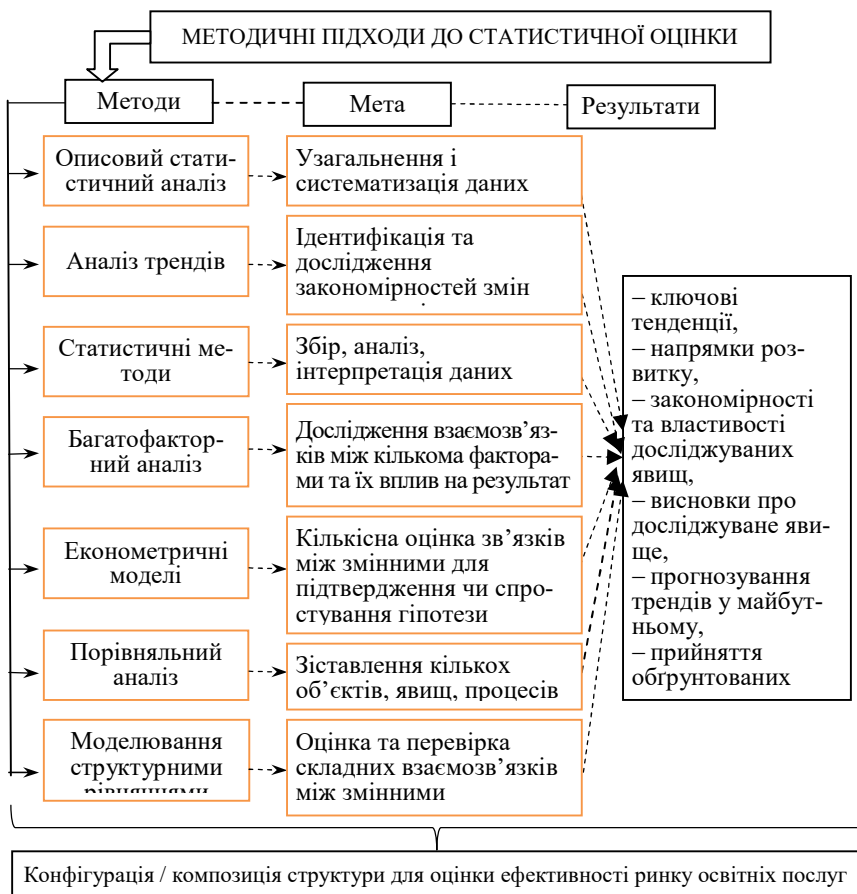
МЕТОДИЧНІ ПІДХОДИ ДО СТАТИСТИЧНОЇ ОЦІНКИ

Методи

Мета

Результати

Описовий статистичний аналіз

Узагальнення і систематизація даних

Аналіз трендів

Ідентифікація та дослідження закономірностей змін

Статистичні методи

Збір, аналіз, інтерпретація даних

Багатофакторний аналіз

Дослідження взаємозв’язків між кількома факторами та їх вплив на результат

Економетричні моделі

Кількісна оцінка зв’язків між змінними для підтвердження чи спростування гіпотези

Порівняльний аналіз

Зіставлення кількох об’єктів, явищ, процесів

Моделювання структурними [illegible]

Оцінка та перевірка складних взаємозв’язків між змінними

– ключові тенденції,
– напрямки розвитку,
– закономірності та властивості досліджуваних явищ,
– висновки про досліджуване явище,
– прогнозування трендів у майбутньому,
– прийняття обґрунтованих

Конфігурація / композиція структури для оцінки ефективності ринку освітніх послуг